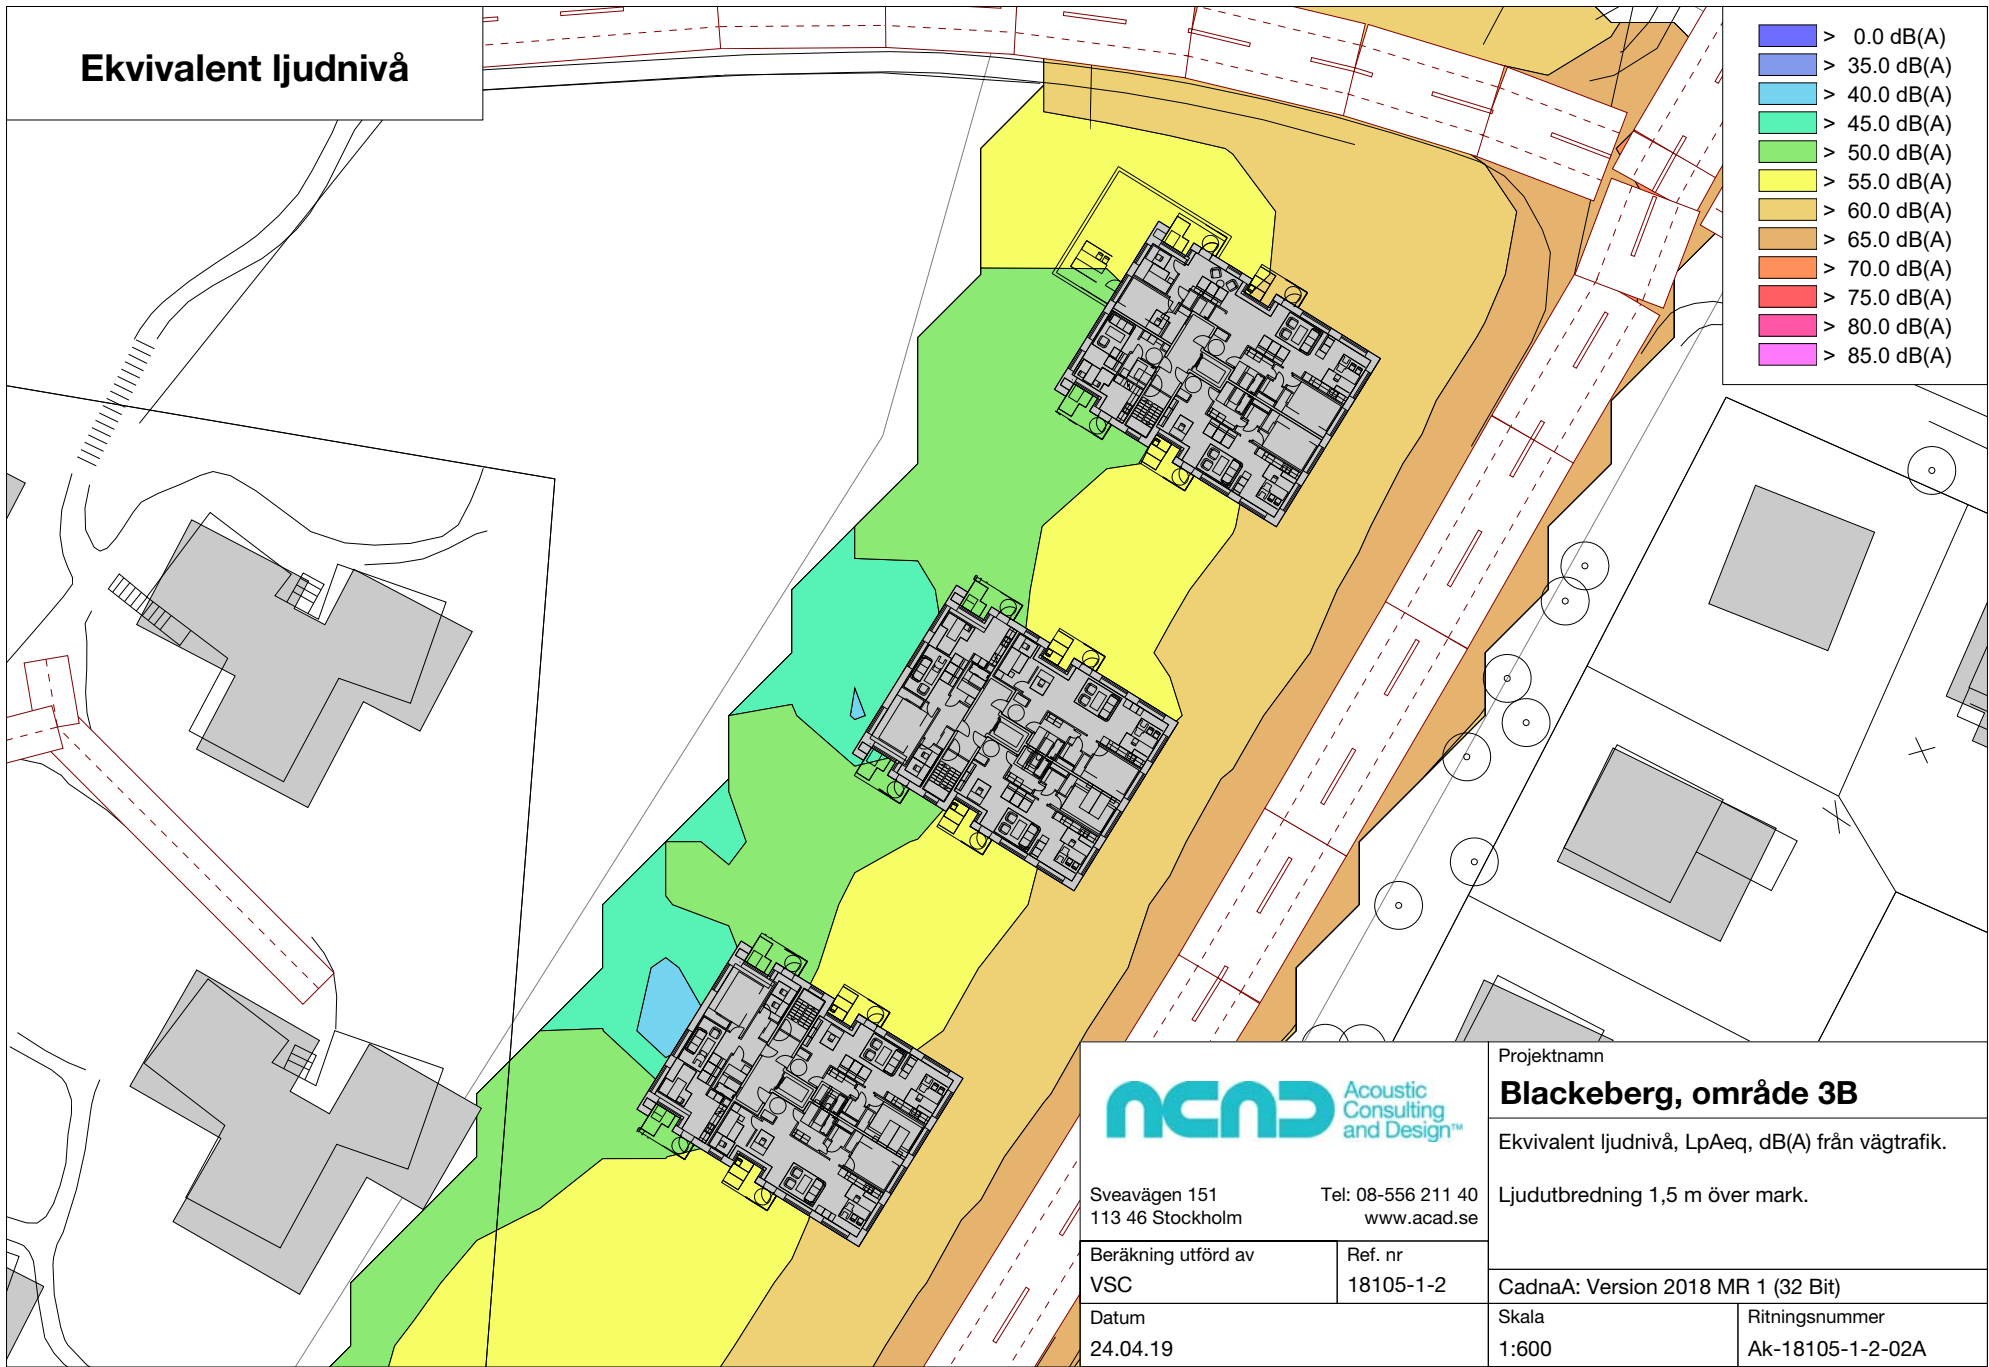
Ekvivalent ljudnivå

> 0.0 dB(A)
> 35.0 dB(A)
> 40.0 dB(A)
> 45.0 dB(A)
> 50.0 dB(A)
> 55.0 dB(A)
> 60.0 dB(A)
> 65.0 dB(A)
> 70.0 dB(A)
> 75.0 dB(A)
> 80.0 dB(A)
> 85.0 dB(A)

acad Acoustic Consulting and Design™

Sveavägen 151
113 46 Stockholm

Tel: 08-556 211 40
www.acad.se

Projektnamn
Blackeberg, område 3B

Ekvivalent ljudnivå, LpAeq, dB(A) från vägtrafik.

Ljudutbredning 1,5 m över mark.

| Beräkning utförd av | Ref. nr |
|---|---|
| VSC | 18105-1-2 |

CadnaA: Version 2018 MR 1 (32 Bit)

| Datum | Skala | Ritningsnummer |
|---|---|---|
| 24.04.19 | 1:600 | Ak-18105-1-2-02A |